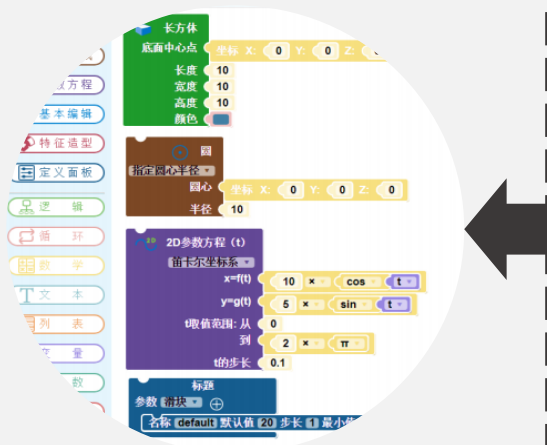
数方程
基本编辑
特征造型
定义面板
逻辑
循环
数学
文本
列表
变量
函数

长方体
底面中心点 坐标 X: 0 Y: 0 Z:
长度 10
宽度 10
高度 10
颜色

圆
指定圆心半径
圆心 坐标 X: 0 Y: 0 Z: 0
半径 10

2D参数方程（t）
笛卡尔坐标系
x=f(t) 10 × cos t
y=g(t) 5 × sin t
t取值范围: 从 0
到 2 × π
t的步长 0.1

标题
参数 滑块
名称 default 默认值 20 步长 1 最小值